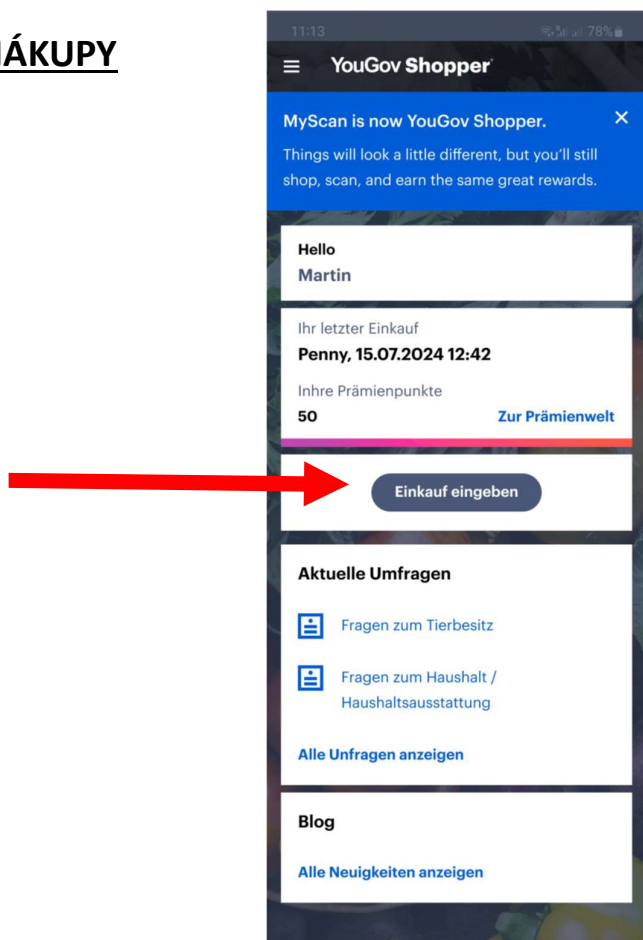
ÁKUPY

11:13 78%

YouGov Shopper

MyScan is now YouGov Shopper.

Things will look a little different, but you'll still shop, scan, and earn the same great rewards.

Hello
Martin

Ihr letzter Einkauf
Penny, 15.07.2024 12:42

Inhre Prämienpunkte
50

Zur Prämienwelt

Einkauf eingeben

Aktuelle Umfragen

Fragen zum Tierbesitz

Fragen zum Haushalt / Haushaltsausstattung

Alle Unfragen anzeigen

Blog

Alle Neuigkeiten anzeigen